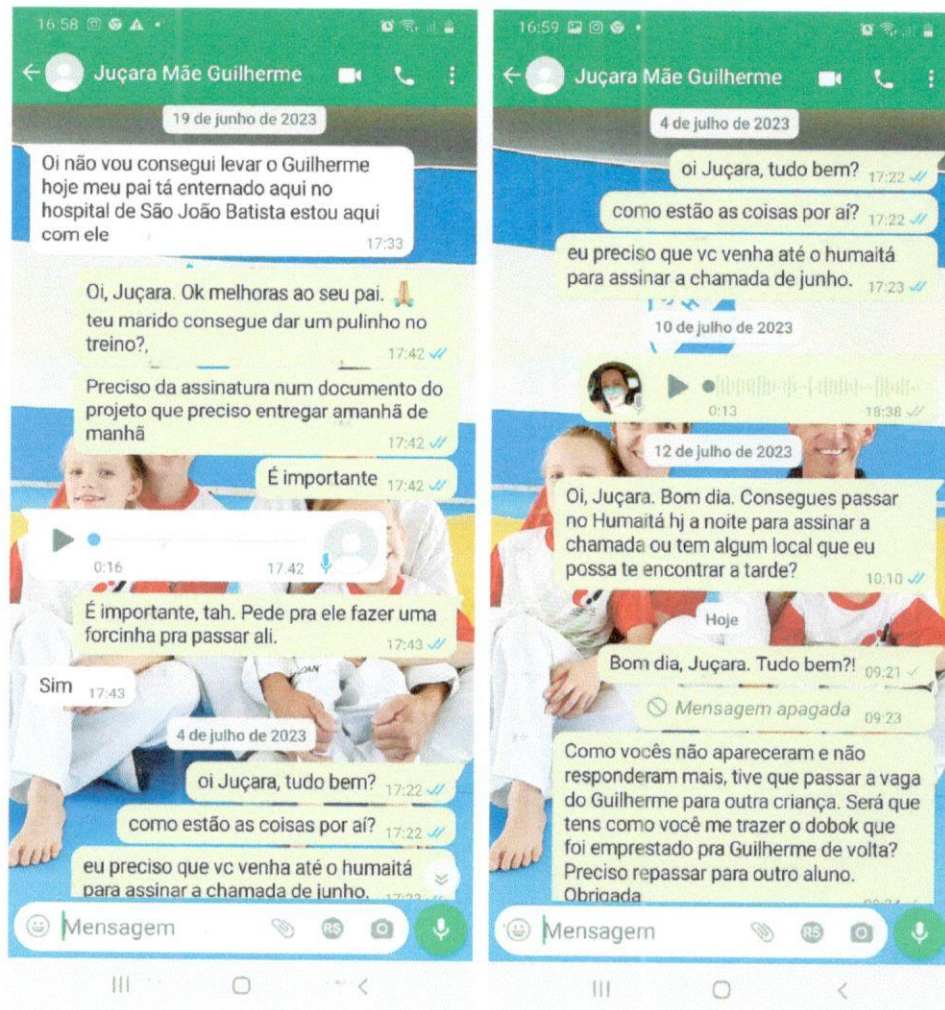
16:58

Juçara Mãe Guilherme

19 de junho de 2023

Oi não vou consegui levar o Guilherme hoje meu pai tá enternado aqui no hospital de São João Batista estou aqui com ele 17:33

Oi, Juçara. Ok melhoras ao seu pai. 🙏 teu marido consegue dar um pulinho no treino?, 17:42

Preciso da assinatura num documento do projeto que preciso entregar amanhã de manhã 17:42

É importante 17:42

0:16 17:42

É importante, tah. Pede pra ele fazer uma forcinha pra passar ali. 17:43

Sim 17:43

4 de julho de 2023

oi Juçara, tudo bem? 17:22

como estão as coisas por aí? 17:22

eu preciso que vc venha até o humaitá para assinar a chamada de junho. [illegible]

Mensagem

16:59

Juçara Mãe Guilherme

4 de julho de 2023

oi Juçara, tudo bem? 17:22

como estão as coisas por aí? 17:22

eu preciso que vc venha até o humaitá para assinar a chamada de junho. 17:23

10 de julho de 2023

0:13 18:38

12 de julho de 2023

Oi, Juçara. Bom dia. Consegues passar no Humaitá hj a noite para assinar a chamada ou tem algum local que eu possa te encontrar a tarde? 10:10

Hoje

Bom dia, Juçara. Tudo bem?! 09:21

Mensagem apagada 09:23

Como vocês não apareceram e não responderam mais, tive que passar a vaga do Guilherme para outra criança. Será que tens como você me trazer o dobok que foi emprestado pra Guilherme de volta? Preciso repassar para outro aluno. Obrigada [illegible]

Mensagem